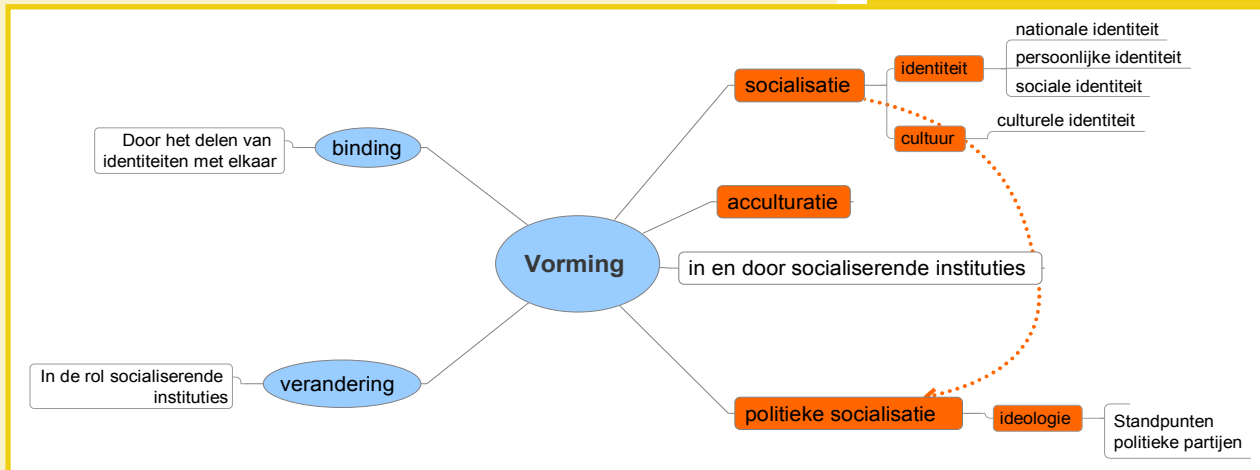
Vorming

socialisatie

identiteit

nationale identiteit

persoonlijke identiteit

sociale identiteit

cultuur

culturele identiteit

acculturatie

in en door socialiserende instituties

politieke socialisatie

ideologie

Standpunten politieke partijen

binding

Door het delen van identiteiten met elkaar

verandering

In de rol socialiserende instituties